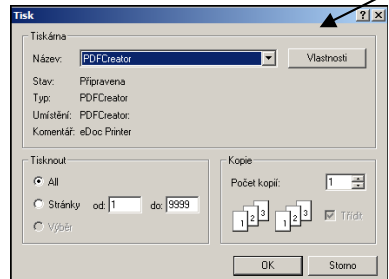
Tisk
?
X
Tiskárna
Název: PDFCreator
Vlastnosti
Stav: Připravena
Typ: PDFCreator
Umístění: PDFCreator:
Komentář: eDoc Printer
Tisknout
All
Stránky od: 1 do: 9999
Výběr
Kopie
Počet kopií: 1
1 2 3 1 2 3
Třídit
OK
Storno